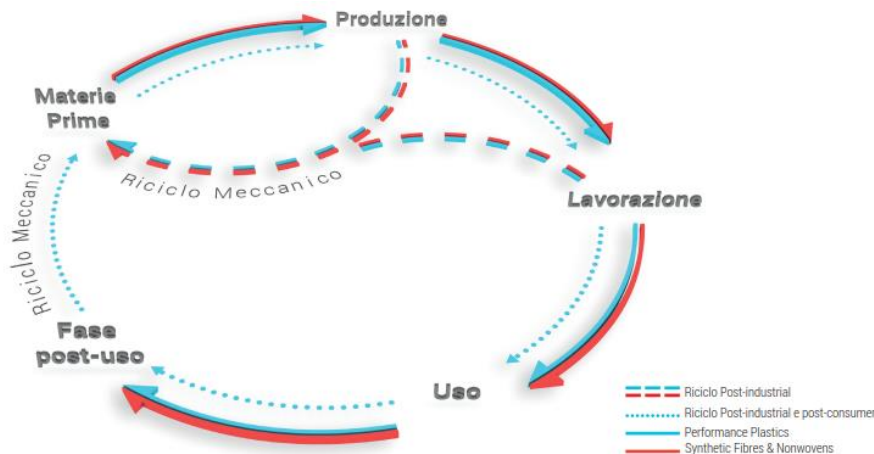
Produzione

Materie Prime

Riciclo Meccanico

Lavorazione

Riciclo Meccanico

Fase post-uso

Uso

Riciclo Post-industrial
Riciclo Post-industrial e post-consumer
Performance Plastics
Synthetic Fibres & Nonwovens